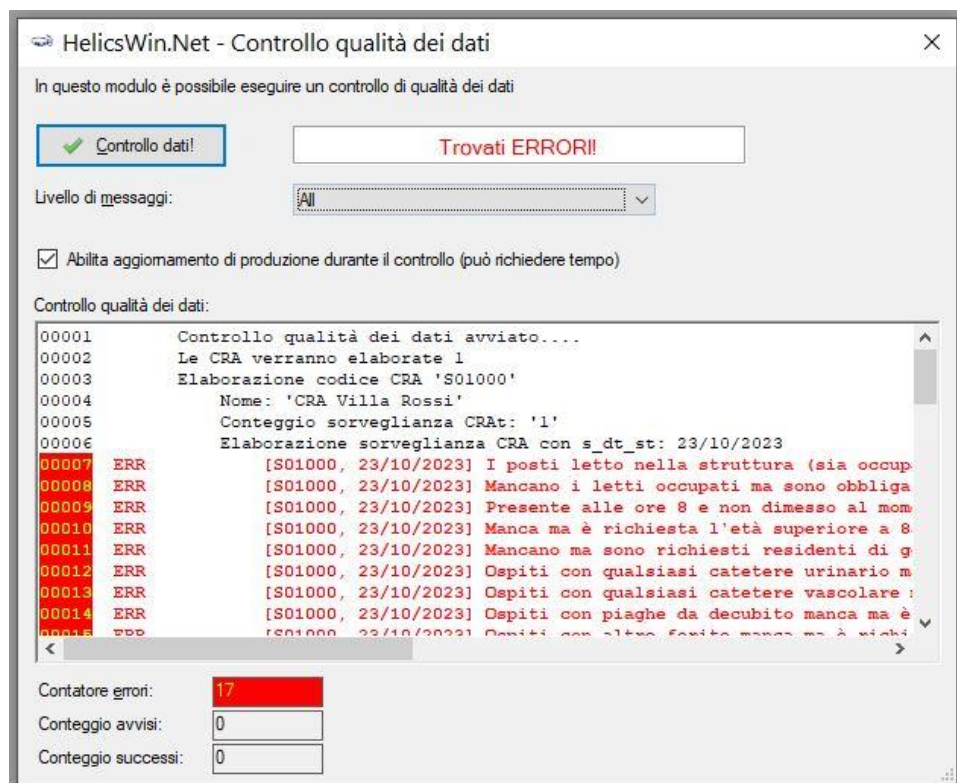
HelicsWin.Net - Controllo qualità dei dati

×

In questo modulo è possibile eseguire un controllo di qualità dei dati

Controllo dati!

Trovati ERRORI!

Livello di messaggi:

All

Abilita aggiornamento di produzione durante il controllo (può richiedere tempo)

Controllo qualità dei dati:

| | | |
|---|---|---|
| 00001 | | Controllo qualità dei dati avviato.... |
| 00002 | | Le CRA verranno elaborate 1 |
| 00003 | | Elaborazione codice CRA 'S01000' |
| 00004 | | Nome: 'CRA Villa Rossi' |
| 00005 | | Conteggio sorveglianza CRAt: '1' |
| 00006 | | Elaborazione sorveglianza CRA con s_dt_st: 23/10/2023 |
| 00007 | ERR | [S01000, 23/10/2023] I posti letto nella struttura (sia occup |
| 00008 | ERR | [S01000, 23/10/2023] Mancano i letti occupati ma sono obbliga |
| 00009 | ERR | [S01000, 23/10/2023] Presente alle ore 8 e non dimesso al mom |
| 00010 | ERR | [S01000, 23/10/2023] Manca ma è richiesta l'età superiore a 8 |
| 00011 | ERR | [S01000, 23/10/2023] Mancano ma sono richiesti residenti di g |
| 00012 | ERR | [S01000, 23/10/2023] Ospiti con qualsiasi catetere urinario m |
| 00013 | ERR | [S01000, 23/10/2023] Ospiti con qualsiasi catetere vascolare |
| 00014 | ERR | [S01000, 23/10/2023] Ospiti con piaghe da decubito manca ma è |
| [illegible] | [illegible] | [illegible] |

Contatore errori: 17

Conteggio avvisi: 0

Conteggio successi: 0